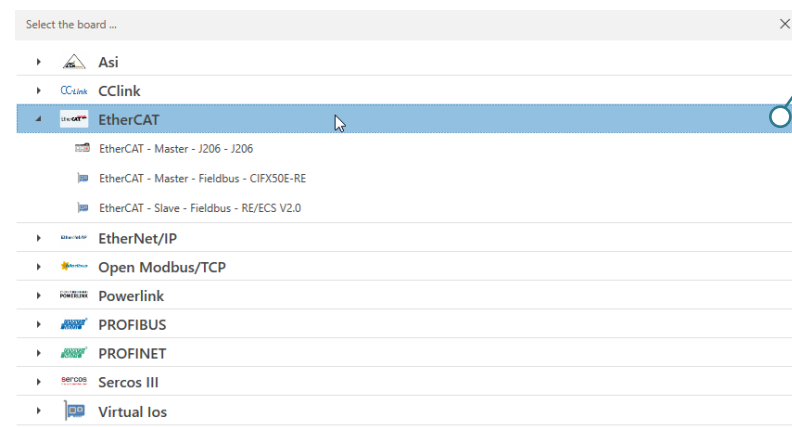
Select the board ...

Asi

CClink

EtherCAT

EtherCAT - Master - J206 - J206

EtherCAT - Master - Fieldbus - CIFX50E-RE

EtherCAT - Slave - Fieldbus - RE/ECS V2.0

EtherNet/IP

Open Modbus/TCP

Powerlink

PROFIBUS

PROFINET

Sercos III

Virtual Ios